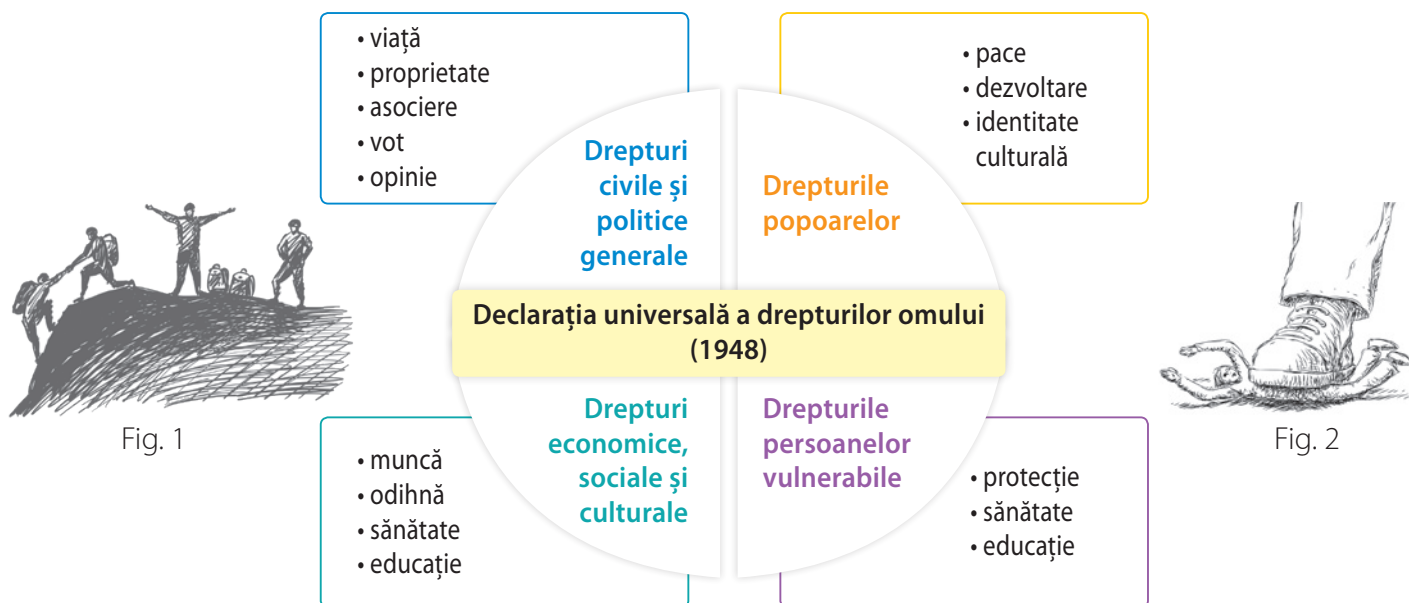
• viață
• proprietate
• asociere
• vot
• opinie

Drepturi civile și politice generale

• pace
• dezvoltare
• identitate culturală

Drepturile popoarelor

Declarația universală a drepturilor omului (1948)

Fig. 1

Fig. 2

Drepturi economice, sociale și culturale

• muncă
• odihnă
• sănătate
• educație

Drepturile persoanelor vulnerabile

• protecție
• sănătate
• educație